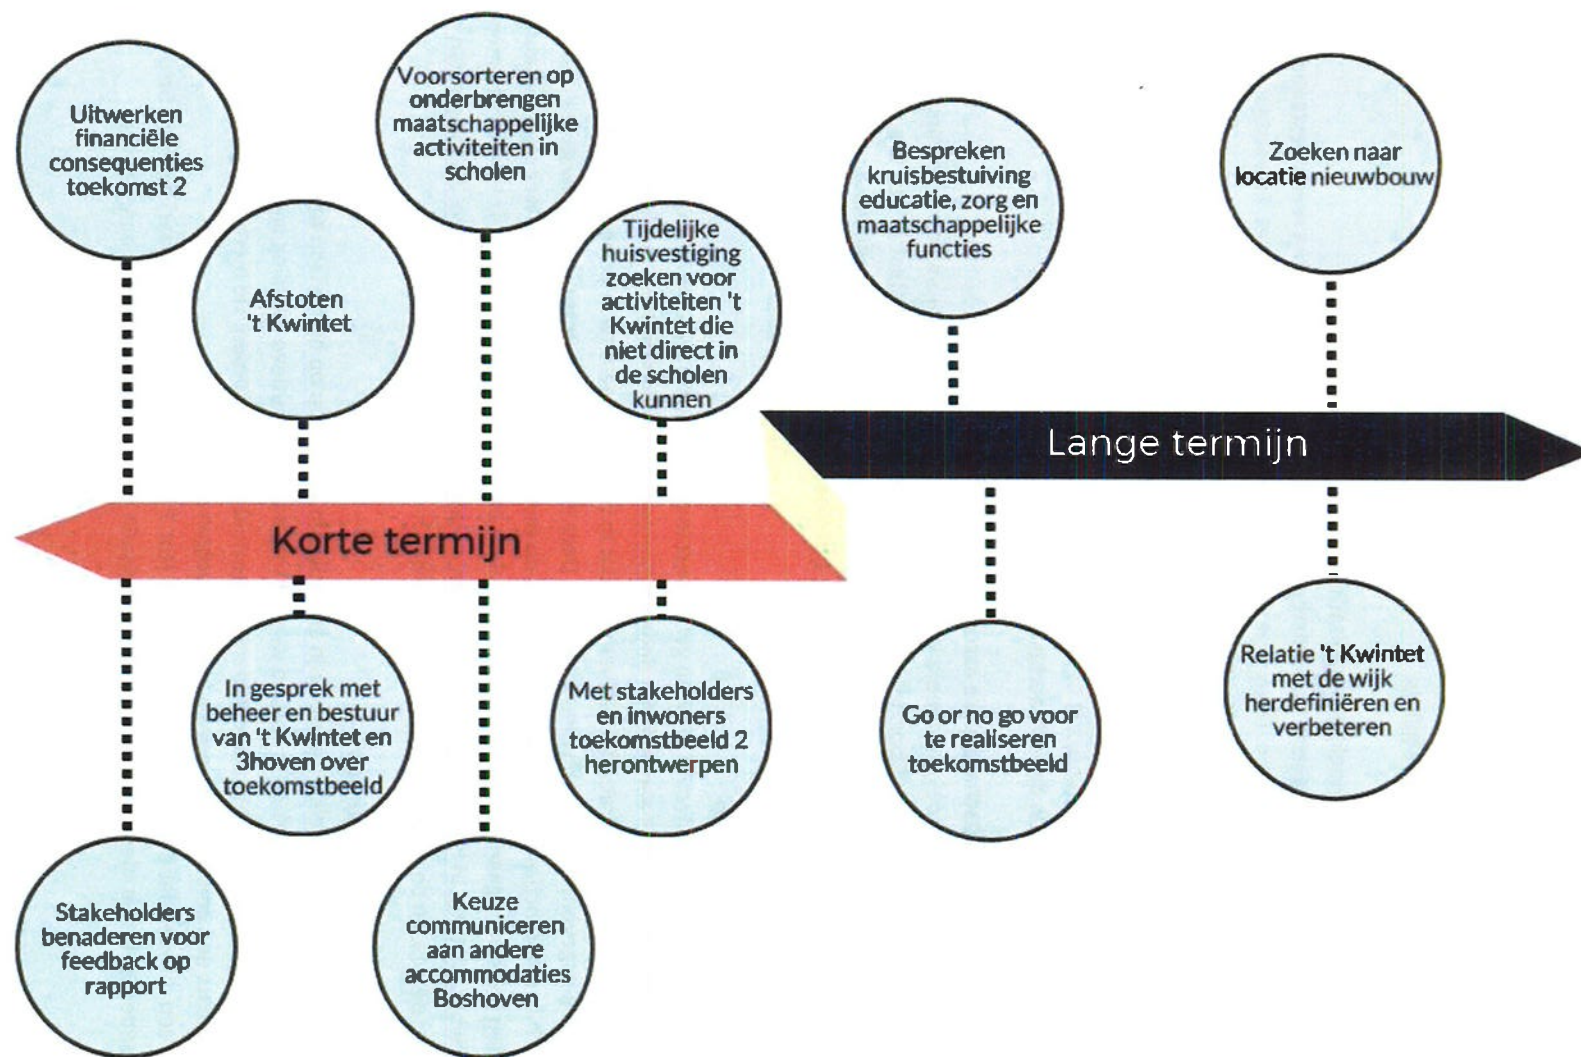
Uitwerken financiële consequenties toekomst 2

Afstoten 't Kwintet

Voorsorteren op onderbrengen maatschappelijke activiteiten in scholen

Tijdelijke huisvestiging zoeken voor activiteiten 't Kwintet die niet direct in de scholen kunnen

Bespreken kruisbestuiving educatie, zorg en maatschappelijke functies

Zoeken naar locatie nieuwbouw

Lange termijn

Korte termijn

Stakeholders benaderen voor feedback op rapport

In gesprek met beheer en bestuur van 't Kwintet en 3hoven over toekomstbeeld

Keuze communiceren aan andere accommodaties Boshoven

Met stakeholders en inwoners toekomstbeeld 2 herontwerpen

Go or no go voor te realiseren toekomstbeeld

Relatie 't Kwintet met de wijk herdefiniëren en verbeteren